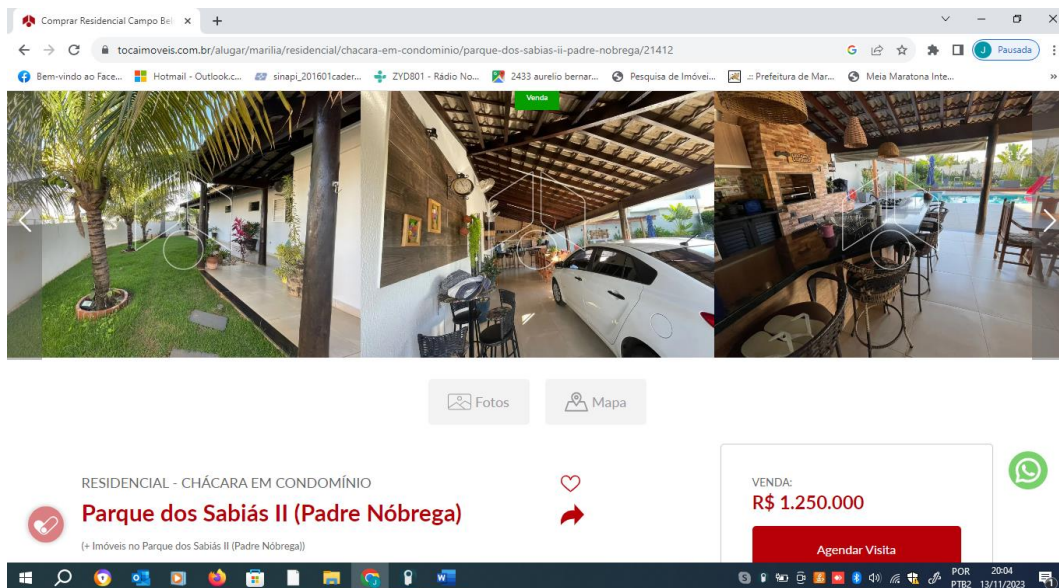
Comprar Residencial Campo Bel ×

tocaimoveis.com.br/alugar/marilia/residencial/chacara-em-condominio/parque-dos-sabias-ii-padre-nobrega/21412

Pausada

Bem-vindo ao Face... Hotmail - Outlook.c... sinapi_201601cader... ZYD801 - Rádio No... 2433 aurelio bernar... Pesquisa de Imóvei... :: Prefeitura de Mar... Meia Maratona Inte...

Venda

Fotos Mapa

RESIDENCIAL - CHÁCARA EM CONDOMÍNIO

Parque dos Sabiás II (Padre Nóbrega)

(+ Imóveis no Parque dos Sabiás II (Padre Nóbrega))

VENDA:

R$ 1.250.000

Agendar Visita

POR PTB2 20:04 13/11/2023